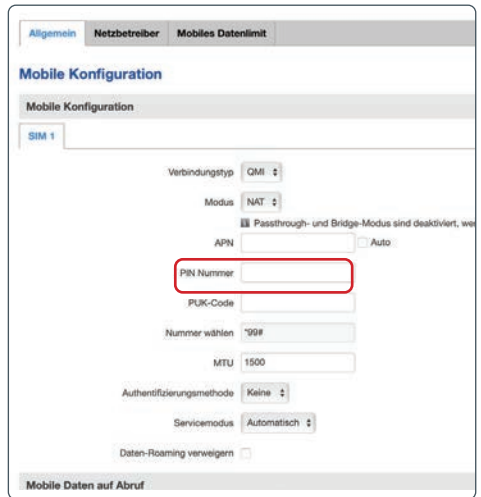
Allgemein Netzbetreiber Mobiles Datenlimit

Mobile Konfiguration

Mobile Konfiguration

SIM 1

Verbindungstyp QMI

Modus NAT

Passthrough- und Bridge-Modus sind deaktiviert, we

APN

Auto

PIN Nummer

PUK-Code

Nummer wählen *99#

MTU 1500

Authentifizierungsmethode Keine

Servicemodus Automatisch

Daten-Roaming verweigern

Mobile Daten auf Abruf